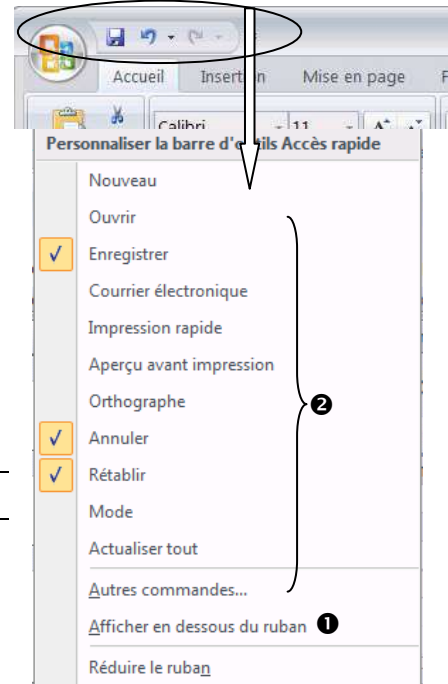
Accueil
Insertion
Mise en page
Calibri
11

Personnaliser la barre d'outils Accès rapide

Nouveau
Ouvrir
Enregistrer
Courrier électronique
Impression rapide
Aperçu avant impression
Orthographe
Annuler
Rétablir
Mode
Actualiser tout
Autres commandes...
Afficher en dessous du ruban
Réduire le ruban

❷
❶